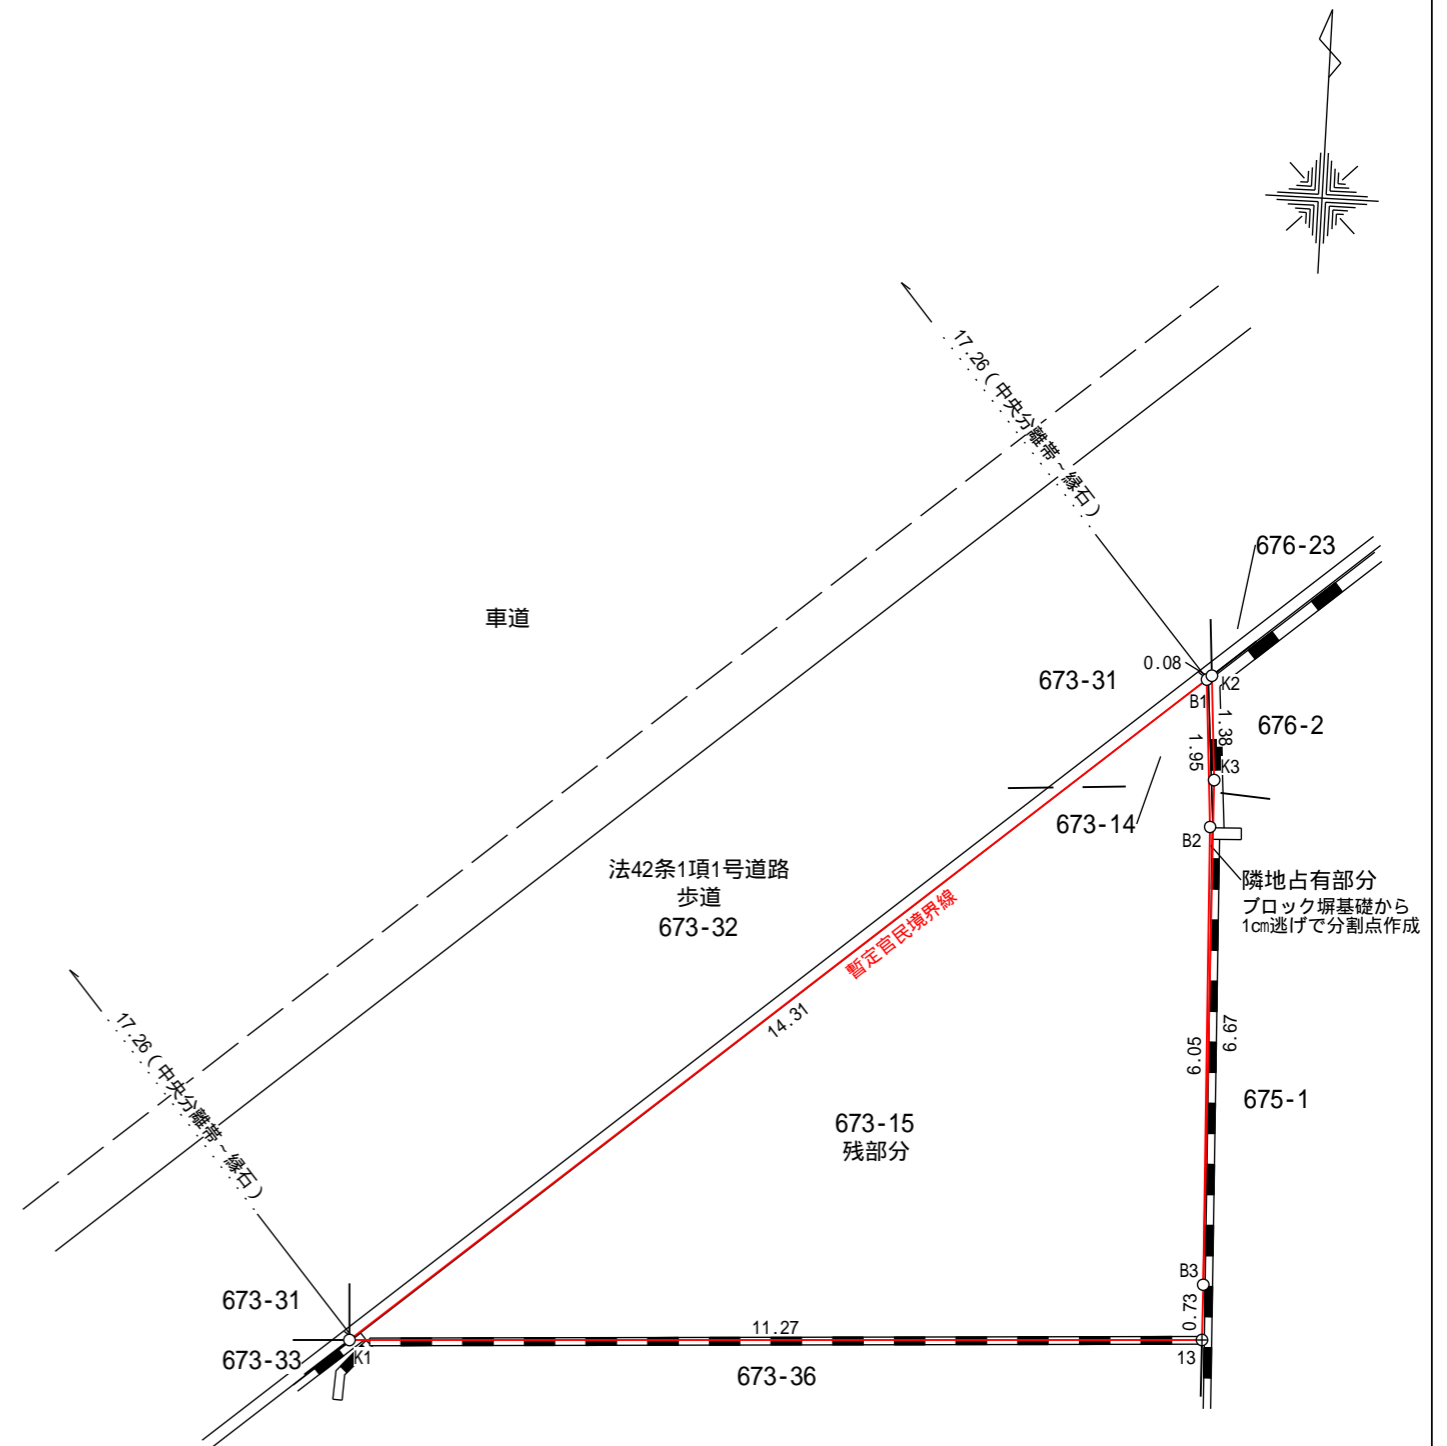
17.26（中央分離帯～縁石）

車道

676-23

0.08

673-31

K2

B1

1.38

676-2

1.95

K3

673-14

B2

隣地占有部分
ブロック塀基礎から
1cm逃げで分割点作成

法42条1項1号道路
歩道
673-32

暫定官民境界線

14.31

6.67

6.05

675-1

17.26（中央分離帯～縁石）

673-15
残部分

B3

0.73

673-31

11.27

673-33

K1

13

673-36